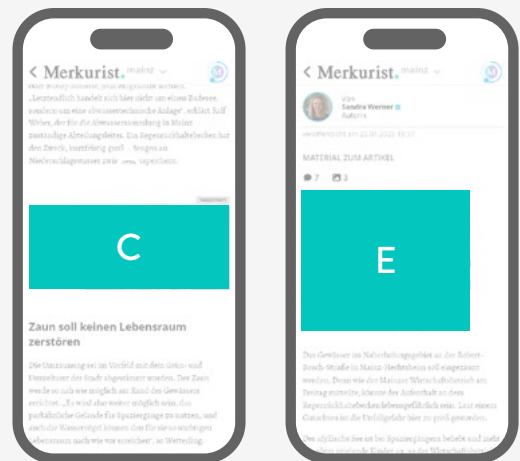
< Merkurist. mainz

„Letztendlich handelt sich hier nicht um einen Badesee, sondern um eine abwassertechnische Anlage", erklärt Ralf Weber, der für die Abwasserentsorgung in Mainz zuständige Abteilungsleiter. Das Regenrückhaltebecken hat den Zweck, kurzfristig groß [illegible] Niederschlagswasser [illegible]

C

Zaun soll keinen Lebensraum zerstören

Die Umzäunung sei im Vorfeld mit dem Grün- und Umweltamt der Stadt abgestimmt worden. Der Zaun werde so nah wie möglich an den Rand des Gewässers errichtet. „Es wird aber weiter möglich sein, das parkähnliche Gelände für Spaziergänge zu nutzen, und auch die Wasservögel können den für sie so wichtigen Lebensraum nach wie vor erreichen", so Wetterling.

< Merkurist. mainz

Von
Sandra Woerner
Autorin

Veröffentlicht am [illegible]

MATERIAL ZUM ARTIKEL

7 3

E

Das Gewässer im Naherholungsgebiet an der Robert-Bosch-Straße in Mainz-Hechtsheim soll eingezäunt werden. Denn wie der Mainzer Wirtschaftsbetrieb am Freitag mitteilte, könnte der Aufenthalt an dem Regenrückhaltebecken lebensgefährlich sein. Laut einem Gutachten ist die Fließgefahr hier zu groß geworden.

Der idyllische See ist bei Spaziergängern beliebt und mehr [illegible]